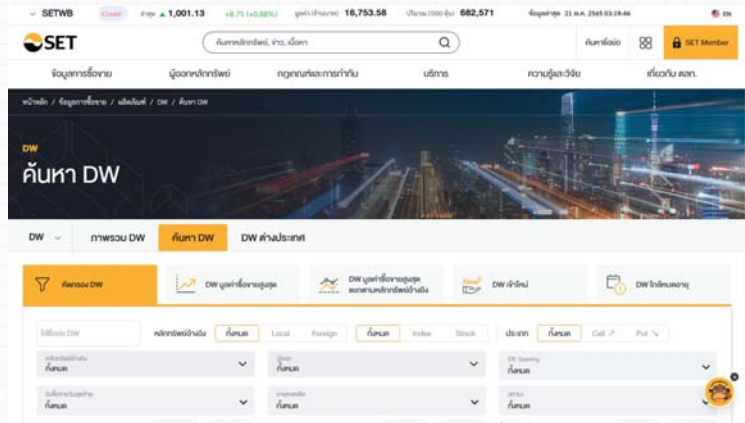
SETWB Closed ดัชนี ▲ 1,001.13 +8.75 (+0.88%) มูลค่า (ล้านบาท) 16,753.58 ปริมาณ (000 หุ้น) 682,571 ข้อมูลล่าสุด 21 พ.ค. 2565 03:19:46 EN

SET ค้นหาหลักทรัพย์, ข่าว, เนื้อหา ค้นหาข้อมูล SET Member

ข้อมูลการซื้อขาย ผู้ออกหลักทรัพย์ กฎเกณฑ์และการกำกับ บริการ ความรู้และวิจัย เกี่ยวกับ ตลท.

หน้าหลัก / ข้อมูลการซื้อขาย / ผลิตภัณฑ์ / DW / ค้นหา DW

DW
ค้นหา DW

DW ภาพรวม DW ค้นหา DW DW ต่างประเทศ

คัดกรอง DW DW มูลค่าซื้อขายสูงสุด DW มูลค่าซื้อขายสูงสุด แยกตามหลักทรัพย์อ้างอิง DW เข้าใหม่ DW ใกล้ครบอายุ

ใส่ชื่อย่อ DW หลักทรัพย์อ้างอิง ทั้งหมด Local Foreign ทั้งหมด Index Stock ประเภท ทั้งหมด Call Put

หลักทรัพย์อ้างอิง ทั้งหมด ผู้ออก ทั้งหมด Eff. Gearing ทั้งหมด

วันซื้อขายวันสุดท้าย ทั้งหมด อายุคงเหลือ ทั้งหมด สถานะ ทั้งหมด